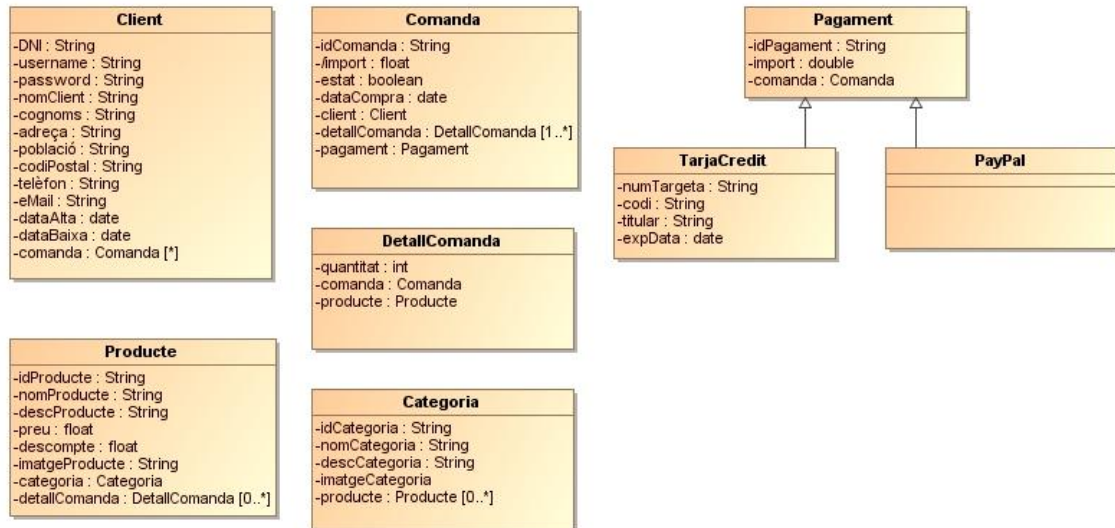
Client
-DNI : String
-username : String
-password : String
-nomClient : String
-cognoms : String
-adreça : String
-població : String
-codiPostal : String
-telèfon : String
-eMail : String
-dataAlta : date
-dataBaixa : date
-comanda : Comanda [*]

Comanda
-idComanda : String
-/import : float
-estat : boolean
-dataCompra : date
-client : Client
-detallComanda : DetallComanda [1..*]
-pagament : Pagament

Pagament
-idPagament : String
-import : double
-comanda : Comanda

TarjaCredit
-numTargeta : String
-codi : String
-titular : String
-expData : date

PayPal

DetallComanda
-quantitat : int
-comanda : Comanda
-producte : Producte

Producte
-idProducte : String
-nomProducte : String
-descProducte : String
-preu : float
-descompte : float
-imatgeProducte : String
-categoria : Categoria
-detallComanda : DetallComanda [0..*]

Categoria
-idCategoria : String
-nomCategoria : String
-descCategoria : String
-imatgeCategoria
-producte : Producte [0..*]